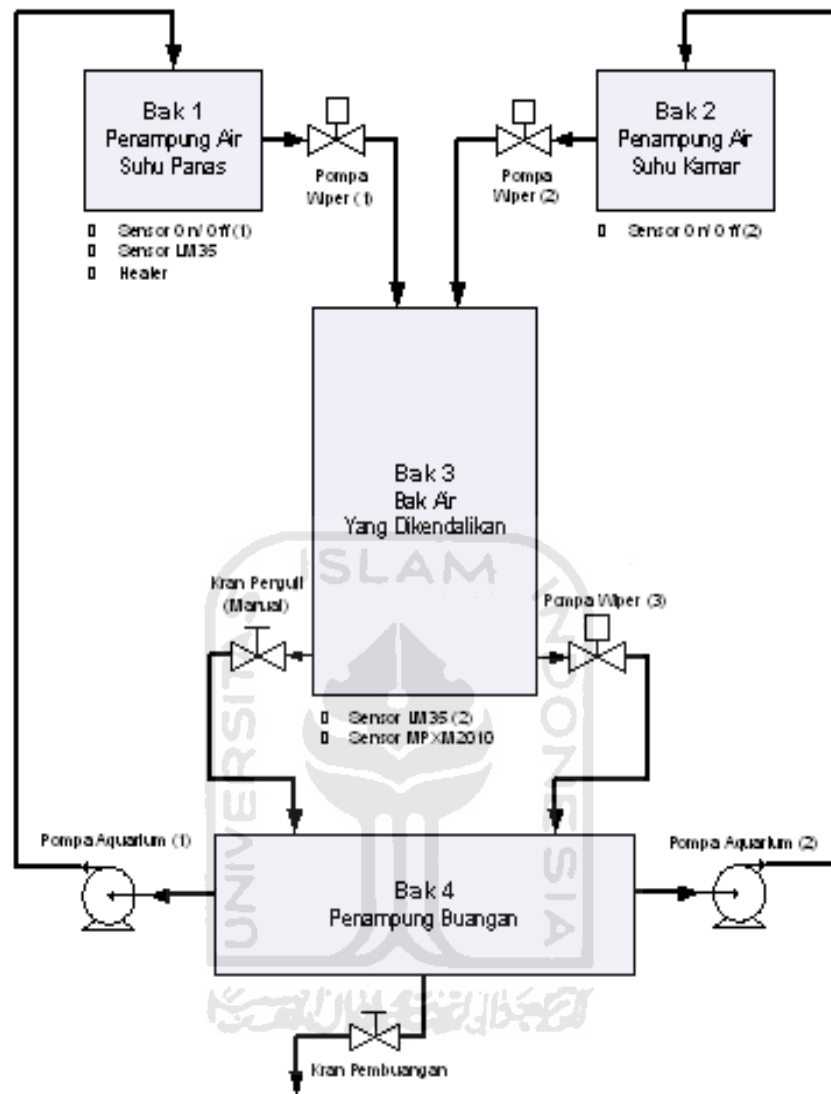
Bak 1
Penampung Air
Suhu Panas

Pompa
Wiper (1)

Pompa
Wiper (2)

Bak 2
Penampung Air
Suhu Kamar

Sensor On/Off (1)
Sensor LM35
Heater

Sensor On/Off (2)

Bak 3
Bak Air
Yang Dikendalikan

ISLAM

Kran Penguil
(Manual)

Pompa Wiper (3)

Sensor LM35 (2)
Sensor MPXM2010

UNIVERSITAS

INDONESIA

Pompa Aquarium (1)

Pompa Aquarium (2)

Bak 4
Penampung Buangan

Kran Pembuangan